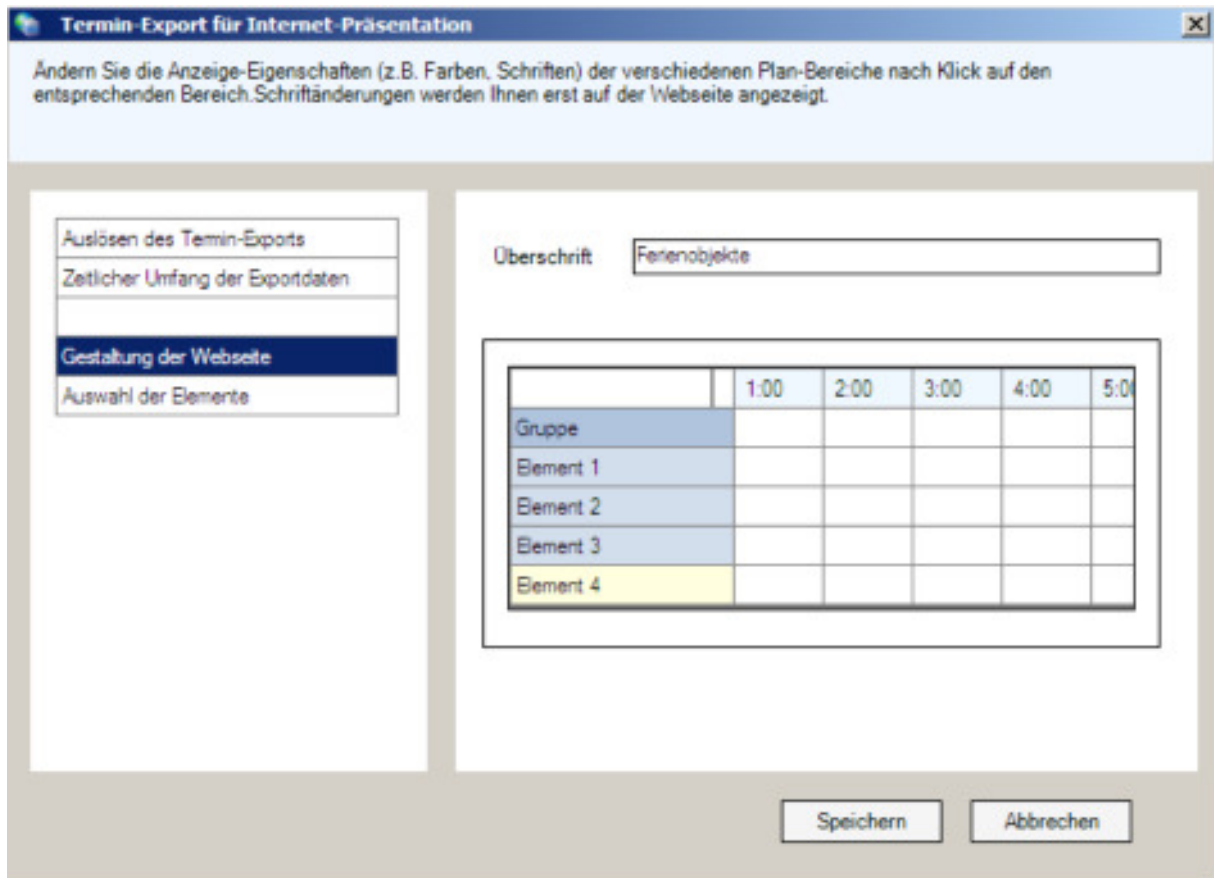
Termin-Export für Internet-Präsentation

Ändern Sie die Anzeige-Eigenschaften (z.B. Farben, Schriften) der verschiedenen Plan-Bereiche nach Klick auf den entsprechenden Bereich.Schriftänderungen werden Ihnen erst auf der Webseite angezeigt.

Auslösen des Termin-Exports
Zeitlicher Umfang der Exportdaten
Gestaltung der Webseite
Auswahl der Elemente

Überschrift Ferienobjekte

| | 1:00 | 2:00 | 3:00 | 4:00 | 5:0 |
|---|---|---|---|---|---|
| Gruppe | | | | | |
| Element 1 | | | | | |
| Element 2 | | | | | |
| Element 3 | | | | | |
| Element 4 | | | | | |

Speichern Abbrechen